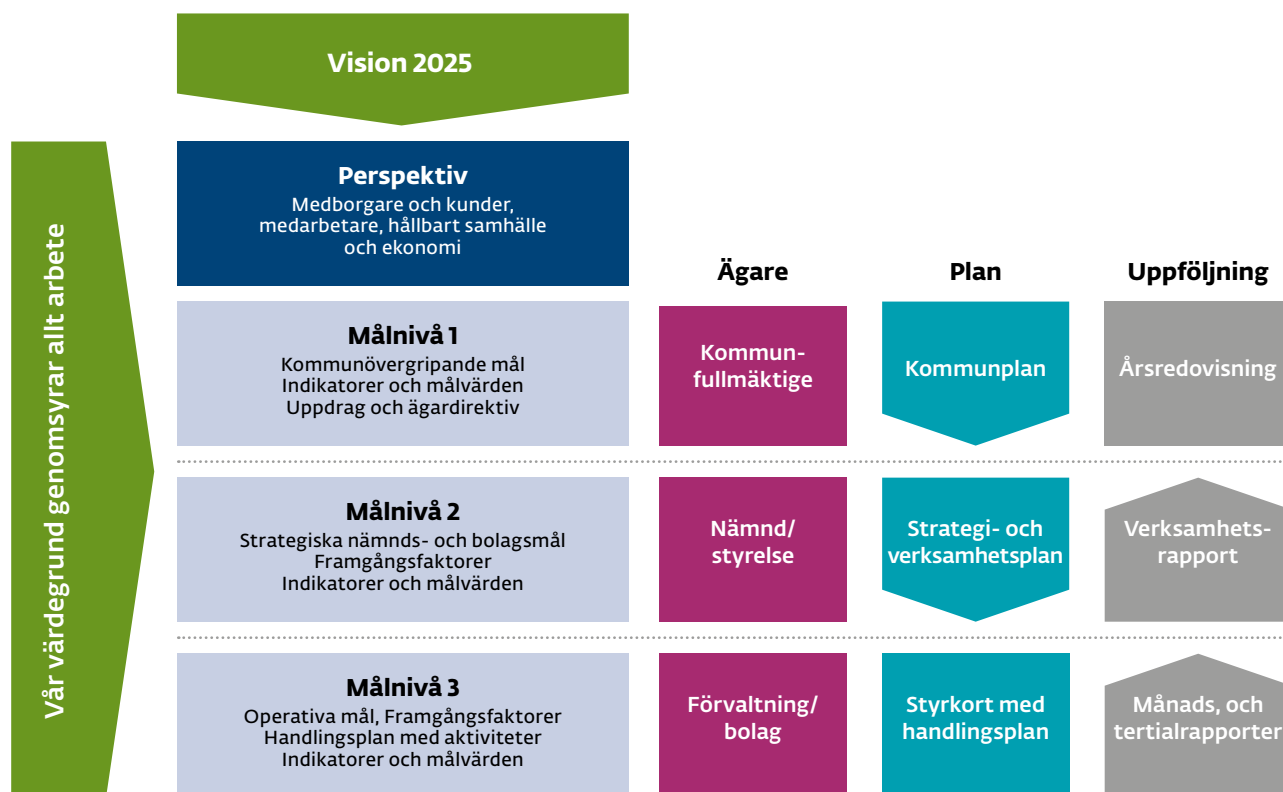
Vision 2025

Vår värdegrund genomsyrar allt arbete

Perspektiv
Medborgare och kunder, medarbetare, hållbart samhälle och ekonomi

Ägare

Plan

Uppföljning

Målnivå 1
Kommunövergripande mål
Indikatorer och målvärden
Uppdrag och ägardirektiv

Kommunfullmäktige

Kommunplan

Årsredovisning

Målnivå 2
Strategiska nämnds- och bolagsmål
Framgångsfaktorer
Indikatorer och målvärden

Nämnd/ styrelse

Strategi- och verksamhetsplan

Verksamhetsrapport

Målnivå 3
Operativa mål, Framgångsfaktorer
Handlingsplan med aktiviteter
Indikatorer och målvärden

Förvaltning/ bolag

Styrkort med handlingsplan

Månads, och tertialrapporter